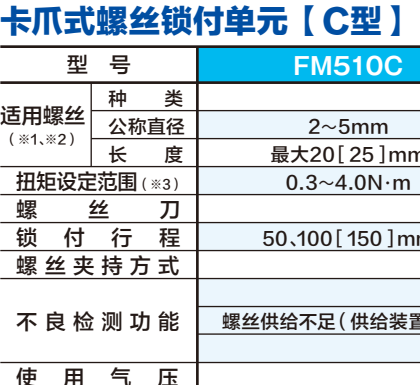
卡爪式螺丝锁付单元【C型】

| 型　号 | | FM510C |
|---|---|---|
| 适用螺丝 (※1、※2) | 种　类 | |
| | 公称直径 | 2～5mm |
| | 长　度 | 最大20［25］mm |
| 扭矩设定范围 (※3) | | 0.3～4.0N·m |
| 螺　丝　刀 | | |
| 锁　付　行　程 | | 50、100［150］mm |
| 螺丝夹持方式 | | |
| 不良检测功能 | | 螺丝供给不足（供给装置 |
| 使　用　气　压 | | |